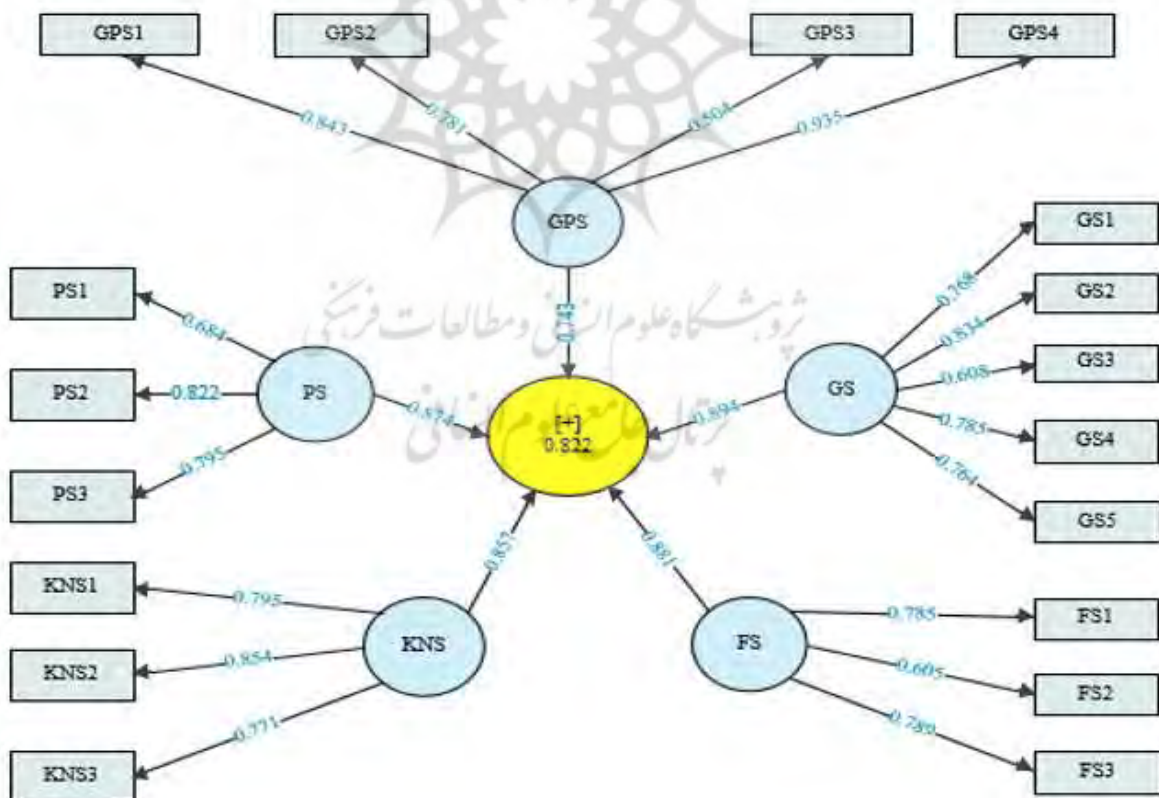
GPS1
GPS2
GPS3
GPS4
0.843
0.781
0.504
0.935
GPS
GS1
GS2
GS3
GS4
GS5
PS1
PS2
PS3
0.684
0.822
0.795
PS
0.743
0.874
[+]
0.822
0.894
GS
0.768
0.834
0.608
0.785
0.764
پژوهشگاه علوم انسانی و مطالعات فرهنگی
پرتال جامع علوم انسانی
KNS1
KNS2
KNS3
0.795
0.854
0.771
KNS
0.857
0.881
FS
0.785
0.605
0.789
FS1
FS2
FS3